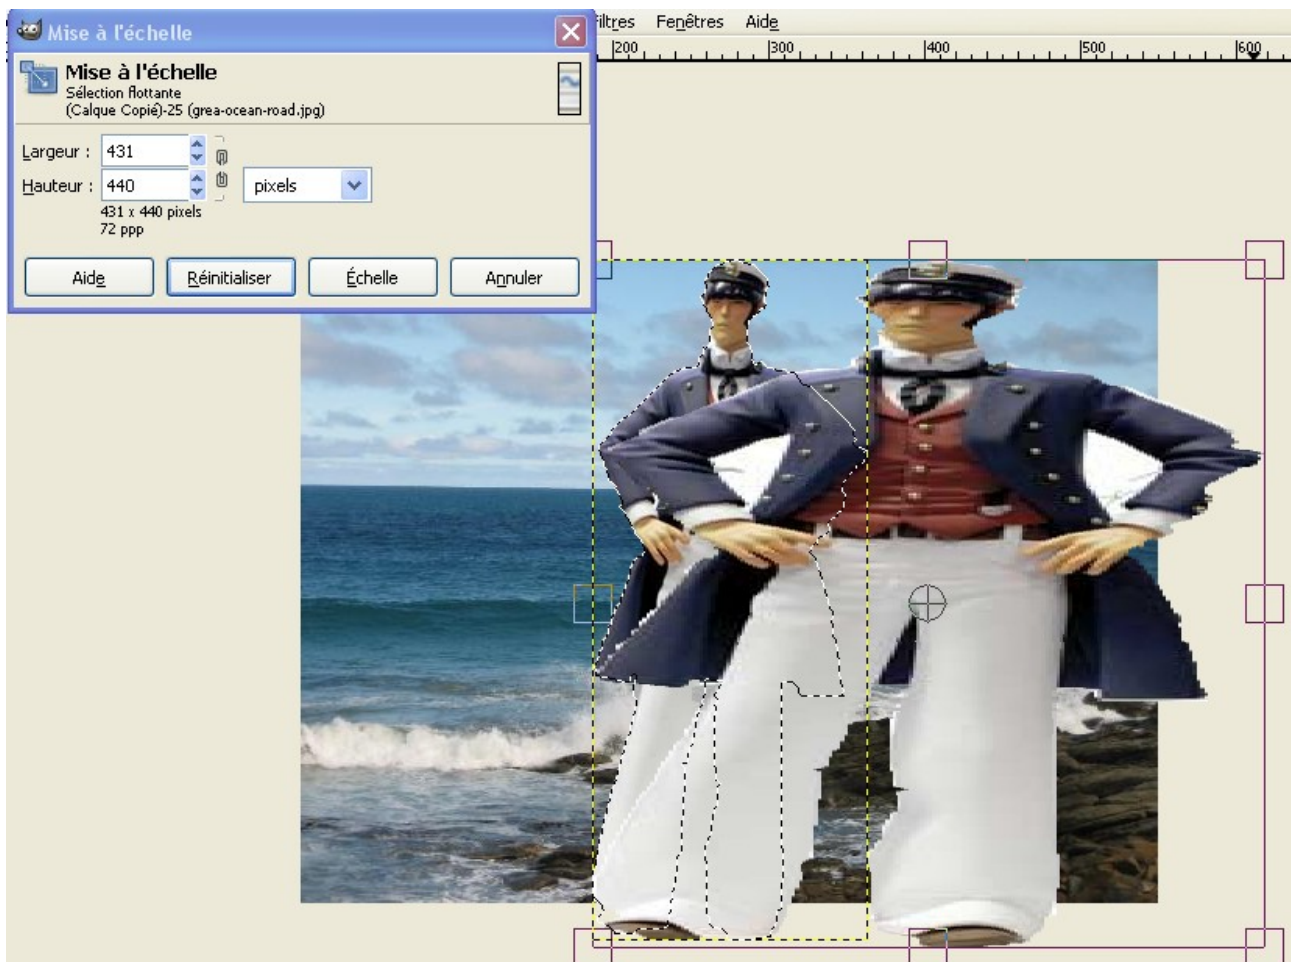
Mise à l'échelle

Filtres Fenêtres Aide

200 300 400 500 600

Mise à l'échelle
Sélection flottante
(Calque Copié)-25 (grea-ocean-road.jpg)

Largeur : 431
Hauteur : 440
pixels
431 x 440 pixels
72 ppp

Aide
Réinitialiser
Échelle
Annuler